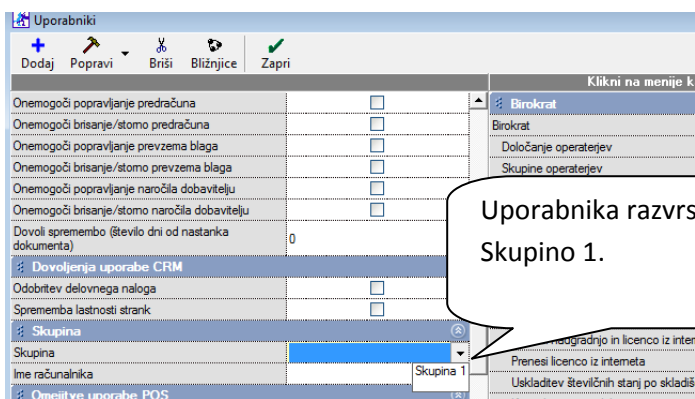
Uporabniki

Dodaj Popravi Briši Bližnjice Zapri

Onemogoči popravljanje predračuna
Onemogoči brisanje/storno predračuna
Onemogoči popravljanje prevzema blaga
Onemogoči brisanje/storno prevzema blaga
Onemogoči popravljanje naročila dobavitelju
Onemogoči brisanje/storno naročila dobavitelju
Dovoli spremembo (število dni od nastanka dokumenta) 0

Dovoljenja uporabe CRM
Odobritev delovnega naloga
Sprememba lastnosti strank

Skupina
Skupina
Ime računalnika
Skupina 1
Omejitve uporabe POS

Klikni na menije k
Birokrat
Birokrat
Določanje operaterjev
Skupine operaterjev
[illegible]nadgradnjo in licenco iz inter
Prenesi licenco iz interneta
Uskladitev številčnih stanj po skladiš

Uporabnika razvrs
Skupino 1.